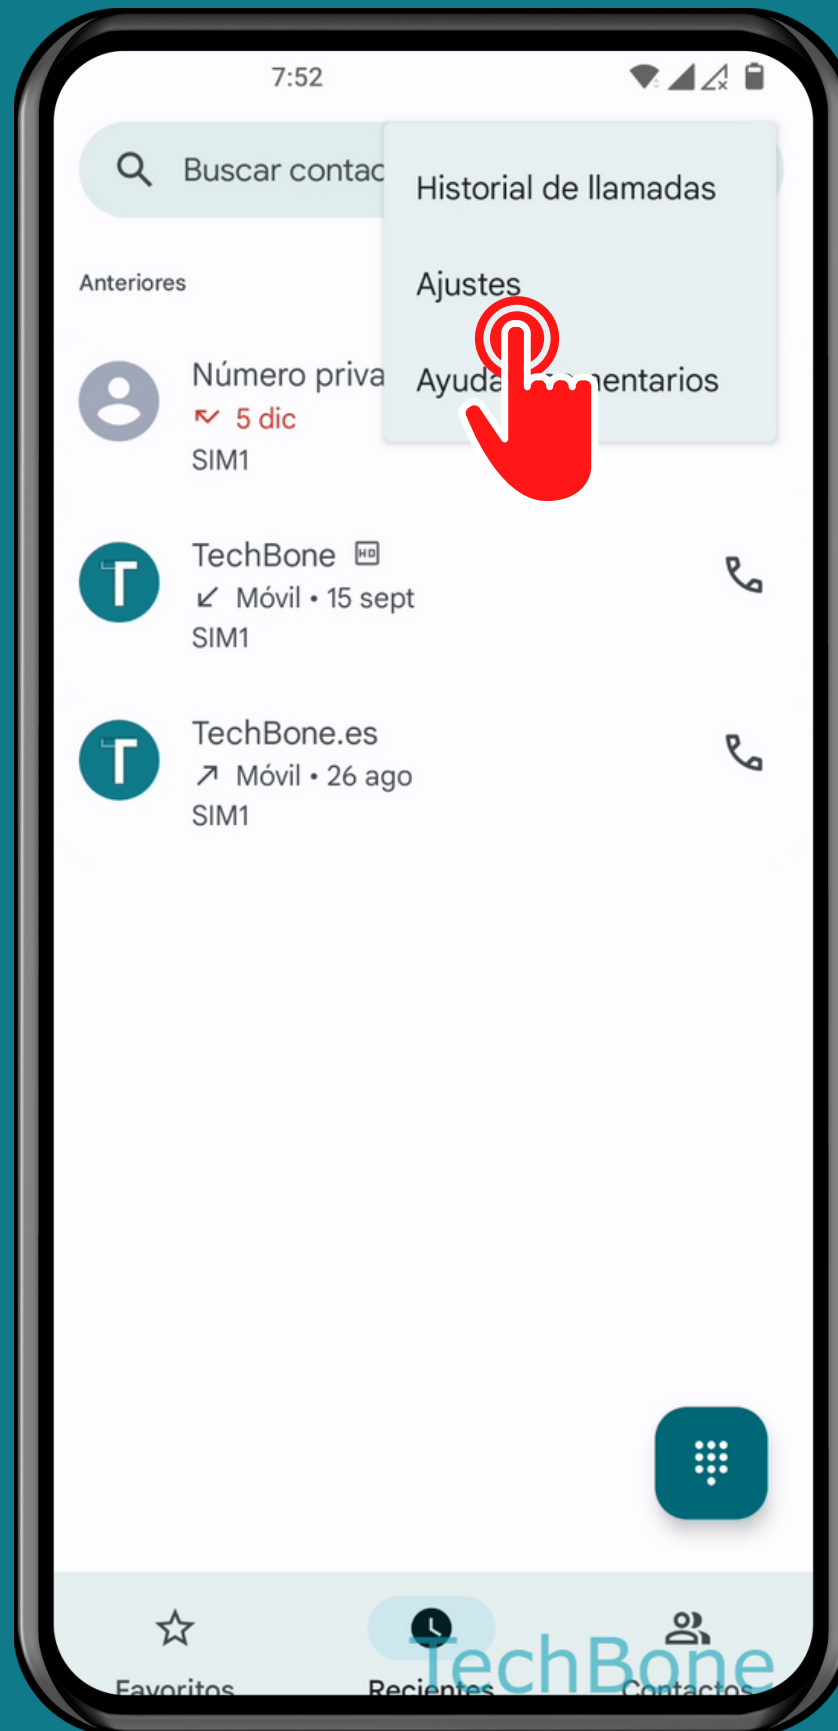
7:52

Buscar contac

Historial de llamadas

Ajustes

Ayuda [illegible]mentarios

Anteriores

Número priva
5 dic
SIM1

TechBone HD
Móvil • 15 sept
SIM1

TechBone.es
Móvil • 26 ago
SIM1

Favoritos

Recientes

Contactos

TechBone